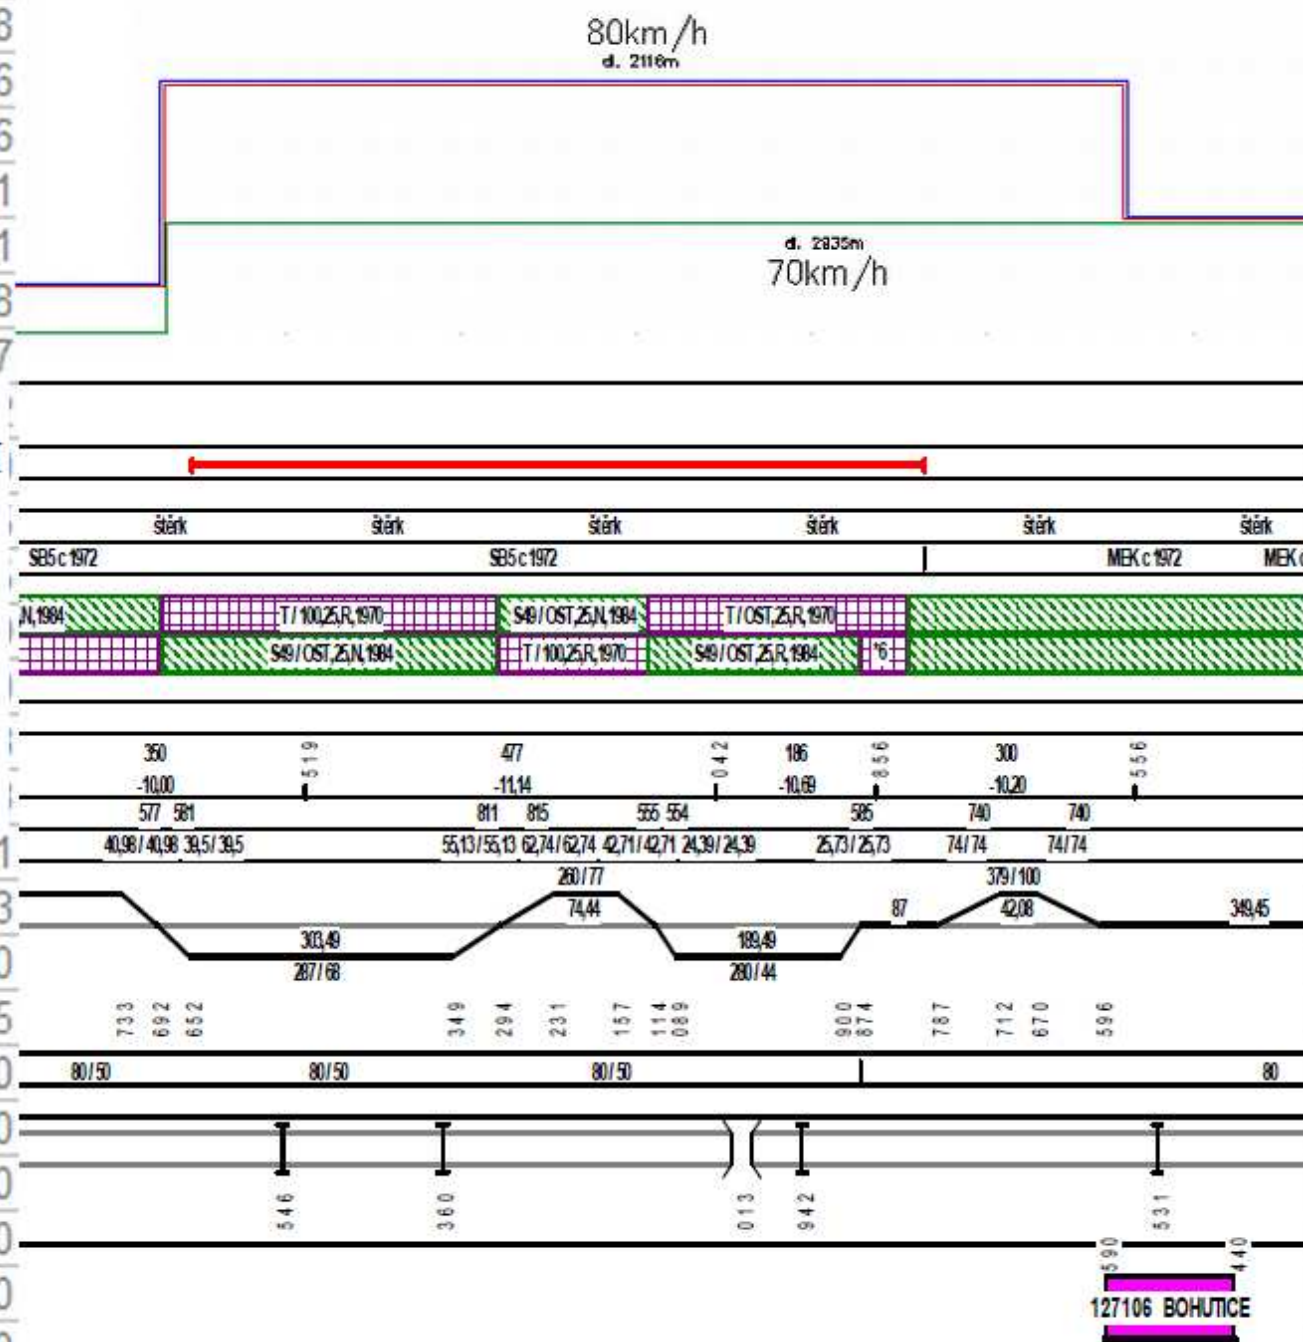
80km/h
d. 2116m
d. 2835m
70km/h
štěrk štěrk štěrk štěrk štěrk štěrk
SB5 c 1972 SB5 c 1972 MEK c 1972 MEK
N,1984 T/100,25,R,1970 S49/OST,25,N,1984 T/OST,25,R,1970
S49/OST,25,N,1984 T/100,25,R,1970 S49/OST,25,R,1984 T6
350 -10,00 519 477 -11,14 042 186 -10,69 856 300 -10,20 556
577 581 811 815 555 554 585 740 740
40,98/40,98 39,5/39,5 55,13/55,13 62,74/62,74 42,71/42,71 24,39/24,39 25,73/25,73 74/74 74/74
260/77 74,44 379/100 42,08 87 349,45
303,49 287/68 189,49 280/44
733 692 652 349 294 231 157 114 089 900 874 787 712 670 596
80/50 80/50 80/50 80
546 360 013 942 531
590 440
127106 BOHUTICE